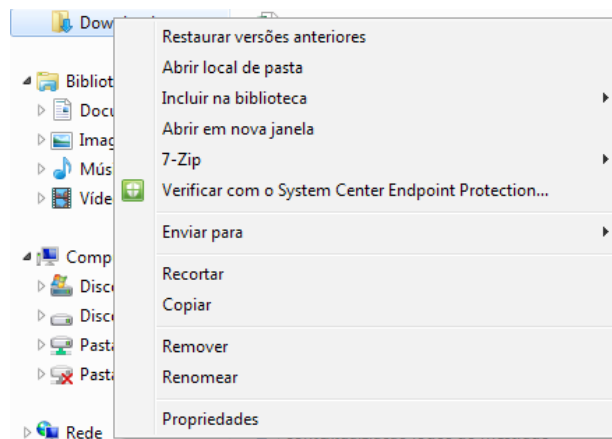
Dow

Bibliot
Docu
Imag
Mús
Víde

Comp
Disc
Disc
Past
Past

Rede

Restaurar versões anteriores
Abrir local de pasta
Incluir na biblioteca
Abrir em nova janela
7-Zip
Verificar com o System Center Endpoint Protection...
Enviar para
Recortar
Copiar
Remover
Renomear
Propriedades